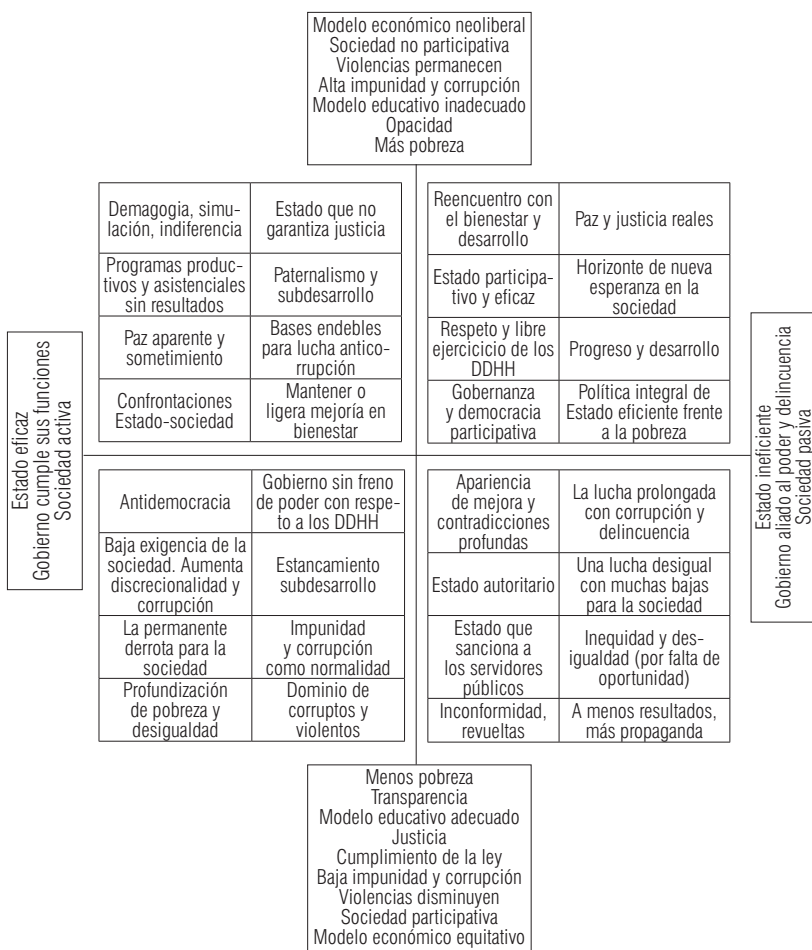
Modelo económico neoliberal
Sociedad no participativa
Violencias permanecen
Alta impunidad y corrupción
Modelo educativo inadecuado
Opacidad
Más pobreza

| Demagogia, simulación, indiferencia | Estado que no garantiza justicia |
|---|---|
| Programas productivos y asistenciales sin resultados | Paternalismo y subdesarrollo |
| Paz aparente y sometimiento | Bases endebles para lucha anticorrupción |
| Confrontaciones Estado-sociedad | Mantener o ligera mejoría en bienestar |

| Reencuentro con el bienestar y desarrollo | Paz y justicia reales |
|---|---|
| Estado participativo y eficaz | Horizonte de nueva esperanza en la sociedad |
| Respeto y libre ejercicicio de los DDHH | Progreso y desarrollo |
| Gobernanza y democracia participativa | Política integral de Estado eficiente frente a la pobreza |

Estado eficaz
Gobierno cumple sus funciones
Sociedad activa

Estado ineficiente
Gobierno aliado al poder y delincuencia
Sociedad pasiva

| Antidemocracia | Gobierno sin freno de poder con respeto a los DDHH |
|---|---|
| Baja exigencia de la sociedad. Aumenta discrecionalidad y corrupción | Estancamiento subdesarrollo |
| La permanente derrota para la sociedad | Impunidad y corrupción como normalidad |
| Profundización de pobreza y desigualdad | Dominio de corruptos y violentos |

| Apariencia de mejora y contradicciones profundas | La lucha prolongada con corrupción y delincuencia |
|---|---|
| Estado autoritario | Una lucha desigual con muchas bajas para la sociedad |
| Estado que sanciona a los servidores públicos | Inequidad y desigualdad (por falta de oportunidad) |
| Inconformidad, revueltas | A menos resultados, más propaganda |

Menos pobreza
Transparencia
Modelo educativo adecuado
Justicia
Cumplimiento de la ley
Baja impunidad y corrupción
Violencias disminuyen
Sociedad participativa
Modelo económico equitativo